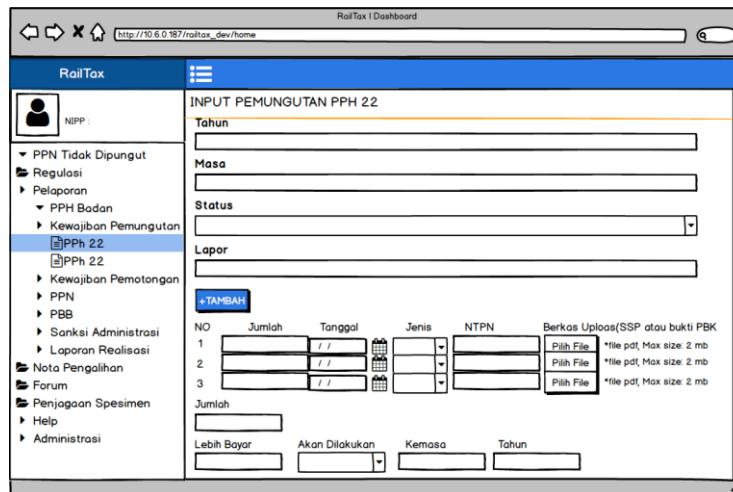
RailTax | Dashboard

http://10.6.0.187/railtax_dev/home

RailTax

NIPP :

PPN Tidak Dipungut
Regulasi
Pelaporan
PPH Badan
Kewajiban Pemungutan
PPh 22
PPh 22
Kewajiban Pemotongan
PPN
PBB
Sanksi Administrasi
Laporan Realisasi
Nota Pengalihan
Forum
Penjagaan Spesimen
Help
Administrasi

INPUT PEMUNGUTAN PPH 22

Tahun

Masa

Status

Lapor

+TAMBAH

| NO | Jumlah | Tanggal | Jenis | NTPN | Berkas Uploas(SSP atau bukti PBK |
|---|---|---|---|---|---|
| 1 | | / / | | | Pilih File *file pdf, Max size: 2 mb |
| 2 | | / / | | | Pilih File *file pdf, Max size: 2 mb |
| 3 | | / / | | | Pilih File *file pdf, Max size: 2 mb |

Jumlah

Lebih Bayar
Akan Dilakukan
Kemasa
Tahun